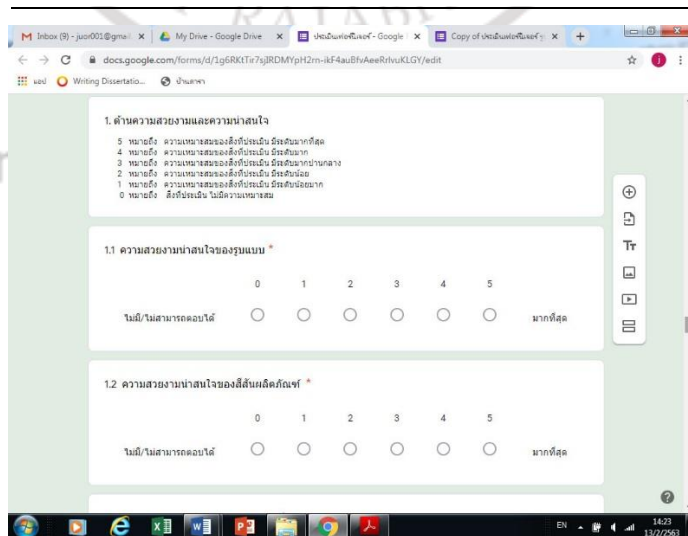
M Inbox (9) - juor001@gmai ×
My Drive - Google Drive ×
ประเมินฟอร์มเอร์ - Google ×
Copy of ประเมินฟอร์มเอร์ ×
+

docs.google.com/forms/d/1g6RKtTir7sjIRDMYpH2rn-ikF4auBfvAeeRrlvuKLGY/edit

แอป
Writing Dissertatio...
บ้านเรา

1. ด้านความสวยงามและความน่าสนใจ

5 หมายถึง ความเหมาะสมของสิ่งที่ประเมิน มีระดับมากที่สุด
4 หมายถึง ความเหมาะสมของสิ่งที่ประเมิน มีระดับมาก
3 หมายถึง ความเหมาะสมของสิ่งที่ประเมิน มีระดับปานกลาง
2 หมายถึง ความเหมาะสมของสิ่งที่ประเมิน มีระดับน้อย
1 หมายถึง ความเหมาะสมของสิ่งที่ประเมิน มีระดับน้อยมาก
0 หมายถึง สิ่งที่ประเมิน ไม่มีความเหมาะสม

1.1 ความสวยงามน่าสนใจของรูปแบบ *

0 1 2 3 4 5

ไม่มี/ไม่สามารถตอบได้ มากที่สุด

1.2 ความสวยงามน่าสนใจของสีสันผลิตภัณฑ์ *

0 1 2 3 4 5

ไม่มี/ไม่สามารถตอบได้ มากที่สุด

EN
14:23
13/2/2563